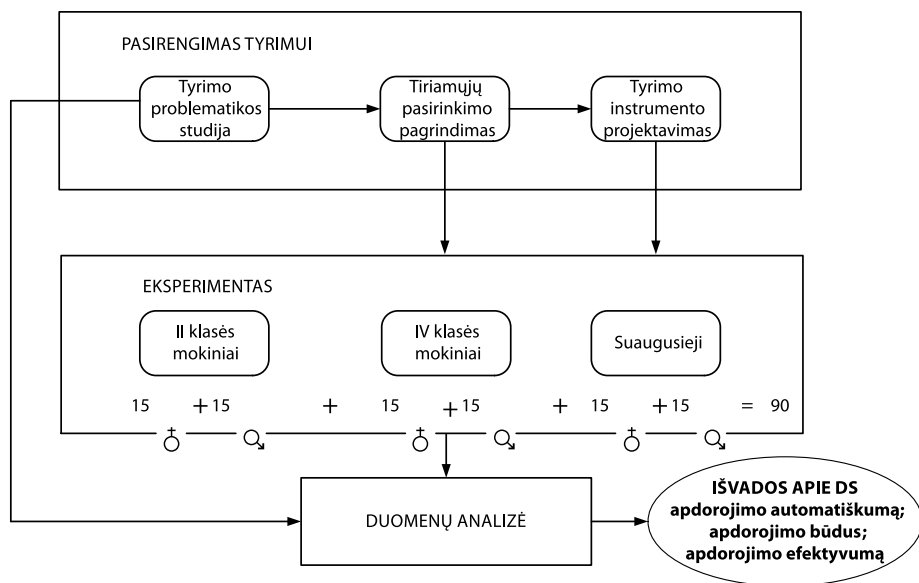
PASIRENGIMAS TYRIMUI

Tyrimo problematikos studija

Tiriamųjų pasirinkimo pagrindimas

Tyrimo instrumento projektavimas

EKSPERIMENTAS

II klasės mokiniai

IV klasės mokiniai

Suaugusieji

15 + 15 + 15 + 15 + 15 + 15 = 90

♀ ♂ ♀ ♂ ♀ ♂

DUOMENŲ ANALIZĖ

IŠVADOS APIE DS apdorojimo automatiškumą; apdorojimo būdus; apdorojimo efektyvumą